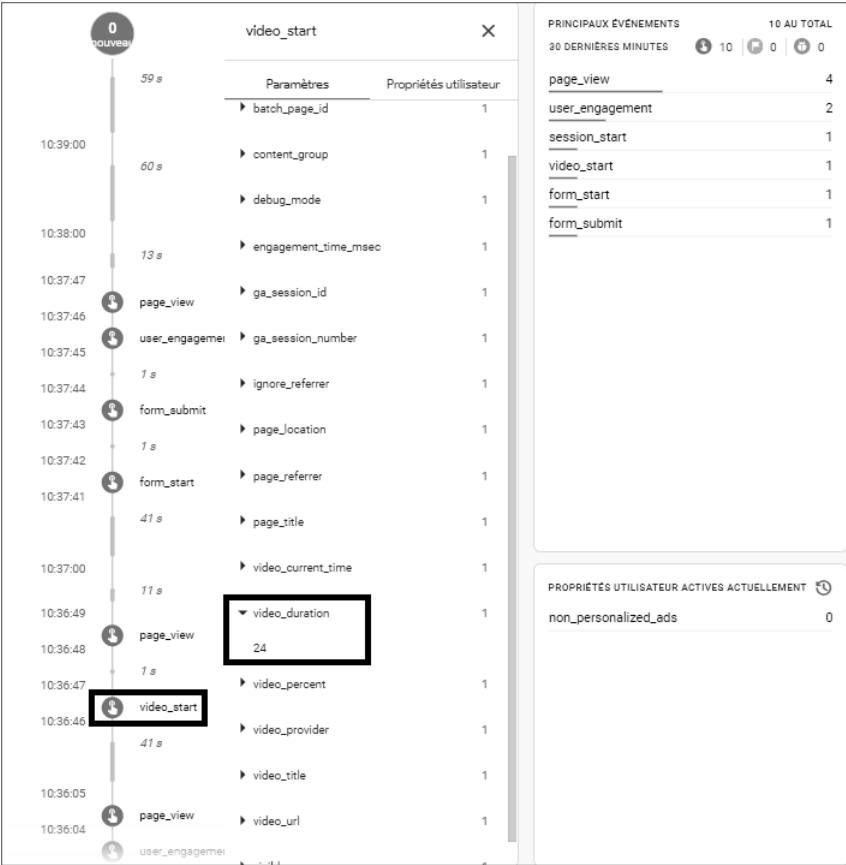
0
nouveau

59 s
10:39:00
60 s
10:38:00
13 s
10:37:47
page_view
10:37:46
user_engagemer
10:37:45
1 s
10:37:44
form_submit
10:37:43
1 s
10:37:42
form_start
10:37:41
41 s
10:37:00
11 s
10:36:49
page_view
10:36:48
1 s
10:36:47
video_start
10:36:46
41 s
10:36:05
page_view
10:36:04
user_engageme

video_start ×

Paramètres | Propriétés utilisateur

| | |
|---|---|
| batch_page_id | 1 |
| content_group | 1 |
| debug_mode | 1 |
| engagement_time_msec | 1 |
| ga_session_id | 1 |
| ga_session_number | 1 |
| ignore_referrer | 1 |
| page_location | 1 |
| page_referrer | 1 |
| page_title | 1 |
| video_current_time | 1 |
| video_duration | 1 |
| 24 | |
| video_percent | 1 |
| video_provider | 1 |
| video_title | 1 |
| video_url | 1 |

PRINCIPAUX ÉVÉNEMENTS 10 AU TOTAL
30 DERNIÈRES MINUTES 10 | 0 | 0

| | |
|---|---|
| page_view | 4 |
| user_engagement | 2 |
| session_start | 1 |
| video_start | 1 |
| form_start | 1 |
| form_submit | 1 |

PROPRIÉTÉS UTILISATEUR ACTIVES ACTUELLEMENT

| | |
|---|---|
| non_personalized_ads | 0 |